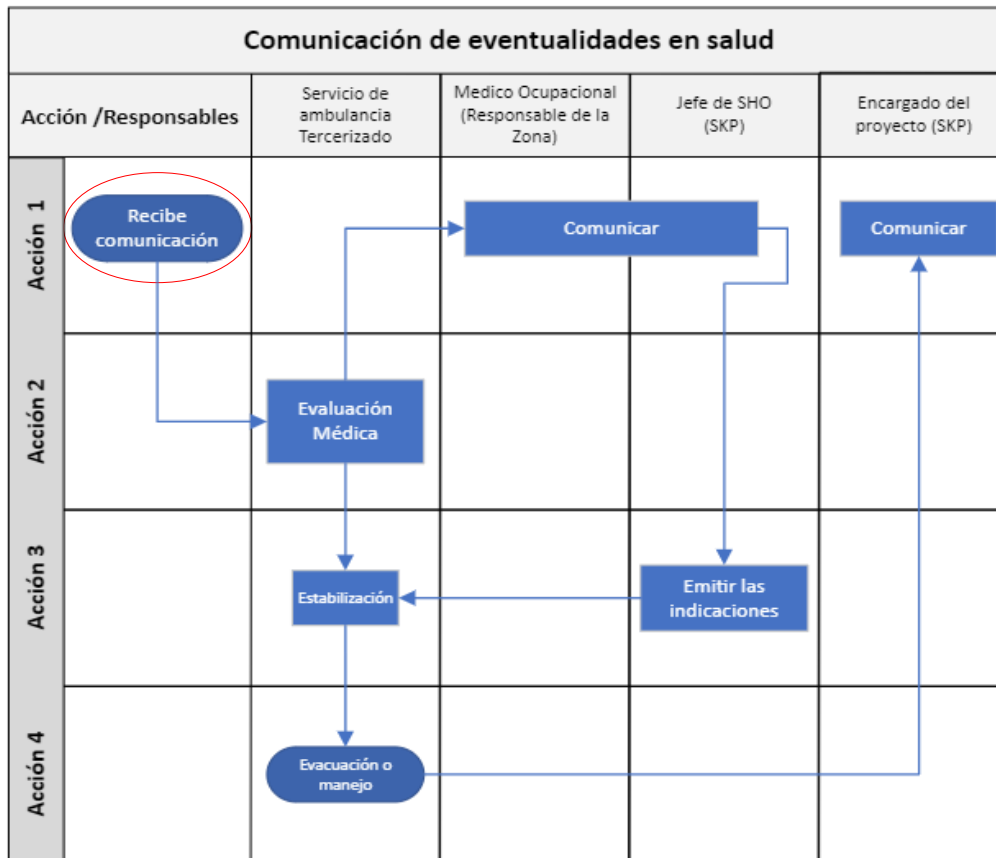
Comunicación de eventualidades en salud

| Acción /Responsables | Servicio de ambulancia Tercerizado | Medico Ocupacional (Responsable de la Zona) | Jefe de SHO (SKP) | Encargado del proyecto (SKP) |
|---|---|---|---|---|
| Acción 1 Recibe comunicación | | Comunicar | | Comunicar |
| Acción 2 | Evaluación Médica | | | |
| Acción 3 | Estabilización | | Emitir las indicaciones | |
| Acción 4 | Evacuación o manejo | | | |